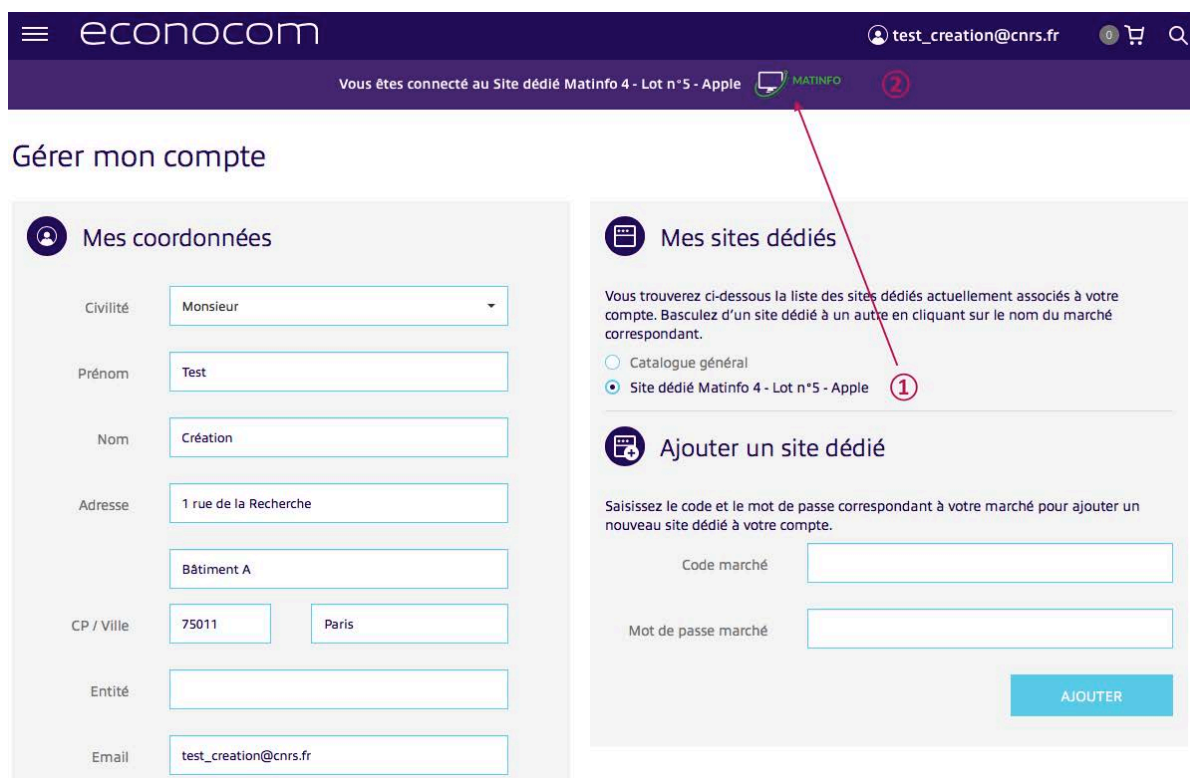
econocom

test_creation@cnrs.fr 0

Vous êtes connecté au Site dédié Matinfo 4 - Lot n°5 - Apple MATINFO ②

Gérer mon compte

Mes coordonnées

Civilité Monsieur

Prénom Test

Nom Création

Adresse 1 rue de la Recherche

Bâtiment A

CP / Ville 75011 Paris

Entité

Email test_creation@cnrs.fr

Mes sites dédiés

Vous trouverez ci-dessous la liste des sites dédiés actuellement associés à votre compte. Basculez d'un site dédié à un autre en cliquant sur le nom du marché correspondant.

Catalogue général

Site dédié Matinfo 4 - Lot n°5 - Apple ①

Ajouter un site dédié

Saisissez le code et le mot de passe correspondant à votre marché pour ajouter un nouveau site dédié à votre compte.

Code marché

Mot de passe marché

AJOUTER